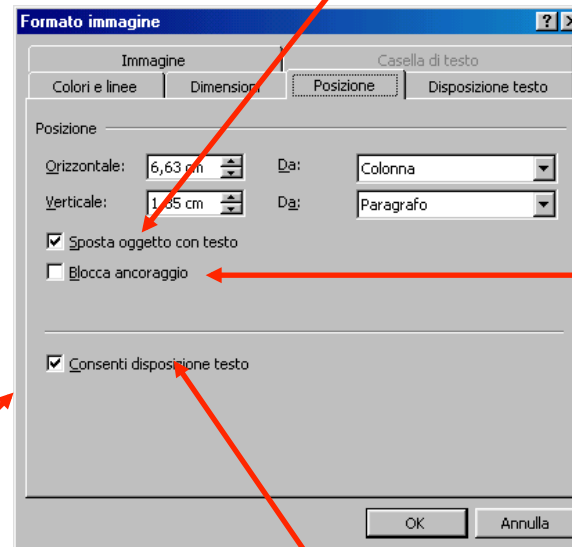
Formato immagine

?

X

Immagine

Casella di testo

Colori e linee

Dimensioni

Posizione

Disposizione testo

Posizione

Orizzontale: 6,63 cm

Da: Colonna

Verticale: 1,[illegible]5 cm

Da: Paragrafo

Sposta oggetto con testo

Blocca ancoraggio

Consenti disposizione testo

OK

Annulla